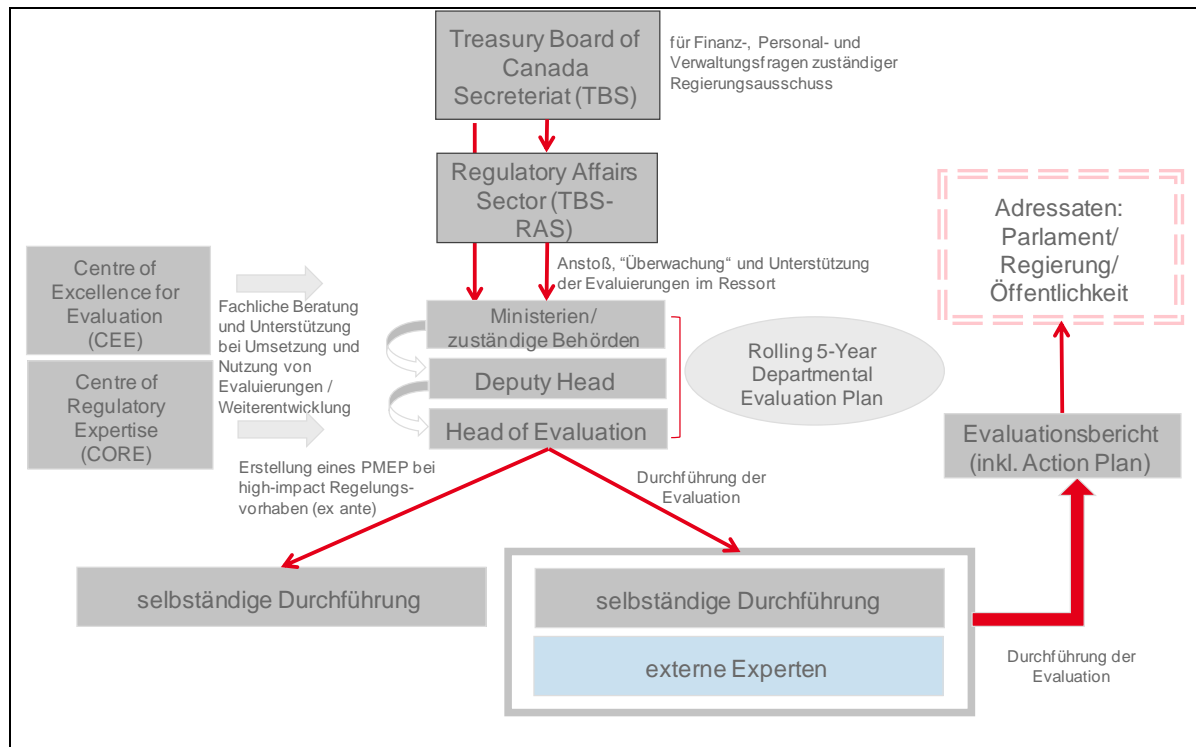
Treasury Board of Canada Secreteriat (TBS)

für Finanz-, Personal- und Verwaltungsfragen zuständiger Regierungsausschuss

Regulatory Affairs Sector (TBS-RAS)

Adressaten: Parlament/ Regierung/ Öffentlichkeit

Centre of Excellence for Evaluation (CEE)

Anstoß, "Überwachung" und Unterstützung der Evaluierungen im Ressort

Fachliche Beratung und Unterstützung bei Umsetzung und Nutzung von Evaluierungen / Weiterentwicklung

Ministerien/ zuständige Behörden

Centre of Regulatory Expertise (CORE)

Deputy Head

Head of Evaluation

Rolling 5-Year Departmental Evaluation Plan

Evaluationsbericht (inkl. Action Plan)

Erstellung eines PMEP bei high-impact Regelungsvorhaben (ex ante)

Durchführung der Evaluation

selbständige Durchführung

selbständige Durchführung

externe Experten

Durchführung der Evaluation